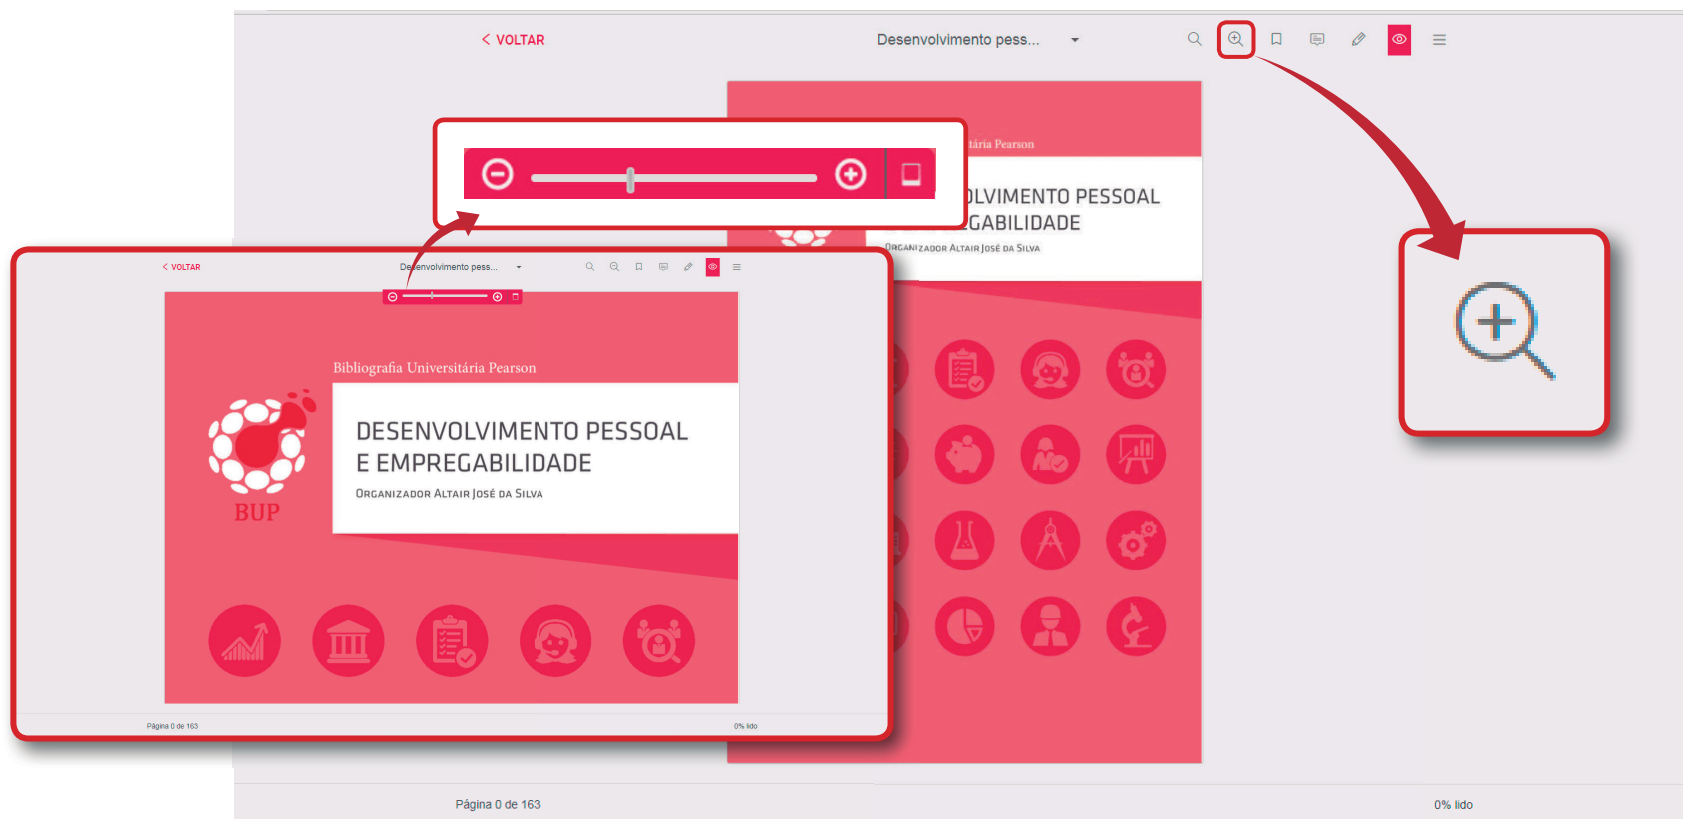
< VOLTAR

Desenvolvimento pess...

ária Pearson

OLVIMENTO PESSOAL
GABILIDADE

ORGANIZADOR ALTAIR JOSÉ DA SILVA

< VOLTAR

Desenvolvimento pess...

Bibliografia Universitária Pearson

BUP

DESENVOLVIMENTO PESSOAL
E EMPREGABILIDADE

ORGANIZADOR ALTAIR JOSÉ DA SILVA

Página 0 de 163

0% lido

Página 0 de 163

0% lido